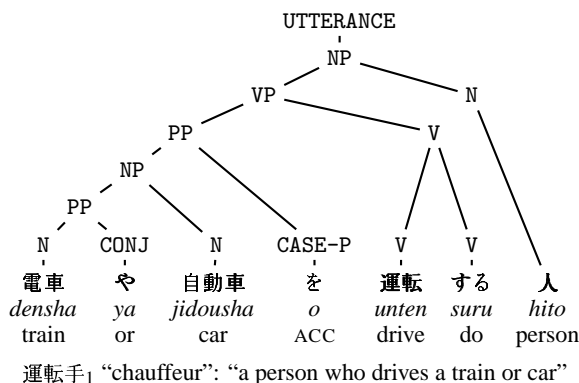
UTTERANCE

NP

VP

N

PP

V

NP

PP

N CONJ N CASE-P V V

電車 や 自動車 を 運転 する 人
densha ya jidousha o unten suru hito
train or car ACC drive do person

運転手$_1$ “chauffeur”: “a person who drives a train or car”